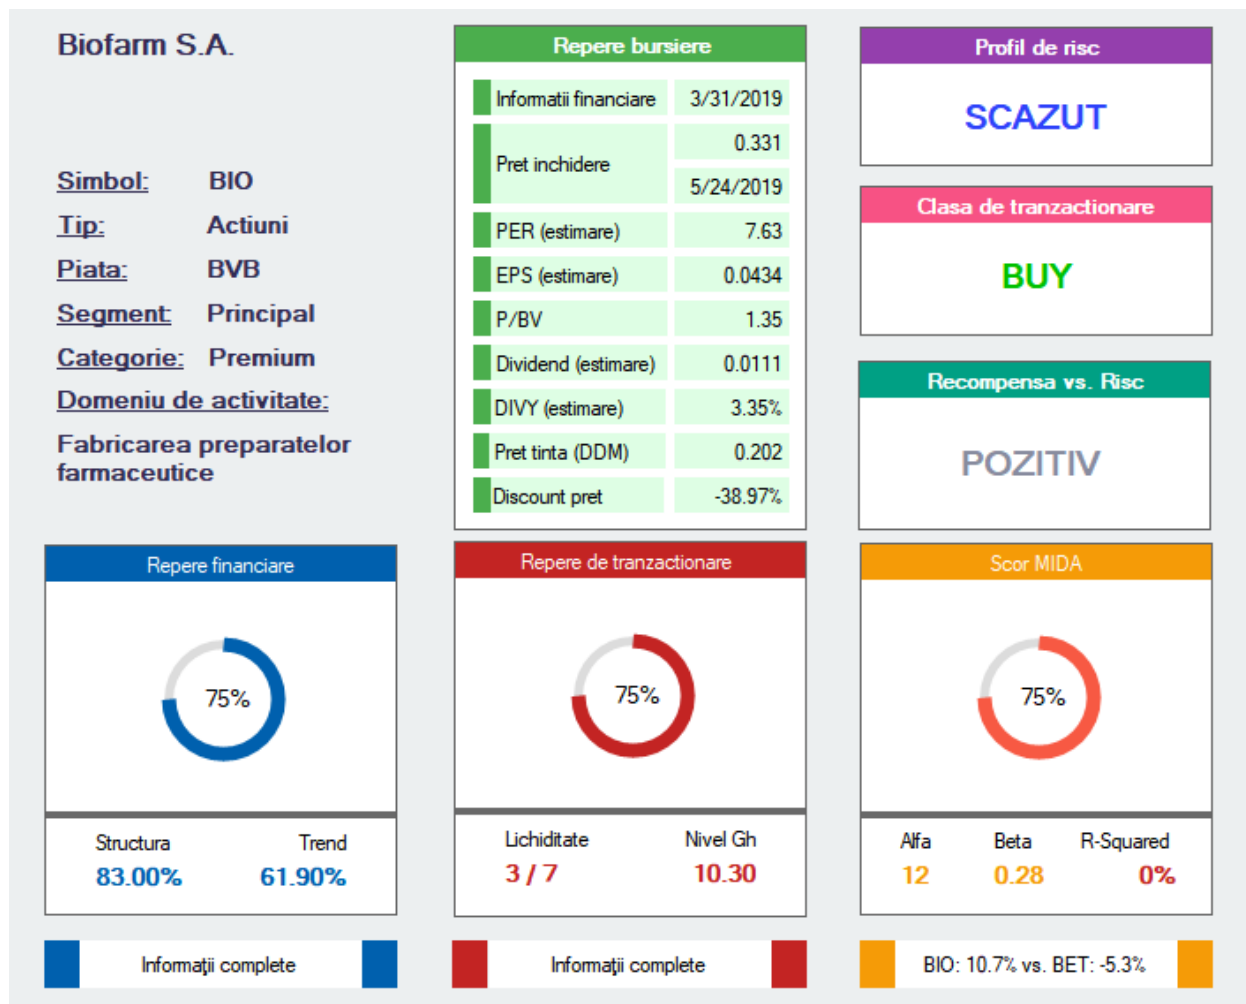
Biofarm S.A.

Simbol: BIO
Tip: Actiuni
Piata: BVB
Segment: Principal
Categorie: Premium
Domeniu de activitate:
Fabricarea preparatelor farmaceutice

Repere bursiere

| | |
|---|---|
| Informatii financiare | 3/31/2019 |
| Pret inchidere | 0.331 |
| | 5/24/2019 |
| PER (estimare) | 7.63 |
| EPS (estimare) | 0.0434 |
| P/BV | 1.35 |
| Dividend (estimare) | 0.0111 |
| DIVY (estimare) | 3.35% |
| Pret tinta (DDM) | 0.202 |
| Discount pret | -38.97% |

Profil de risc
SCAZUT

Clasa de tranzactionare
BUY

Recompensa vs. Risc
POZITIV

Repere financiare
75%
Structura 83.00%
Trend 61.90%

Repere de tranzactionare
75%
Lichiditate 3 / 7
Nivel Gh 10.30

Scor MIDA
75%
Alfa 12
Beta 0.28
R-Squared 0%

Informații complete

Informații complete

BIO: 10.7% vs. BET: -5.3%